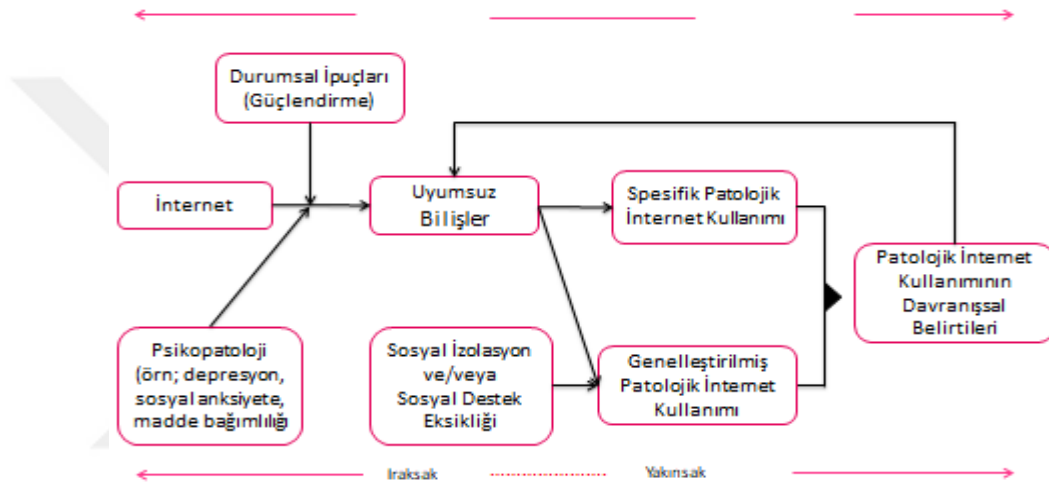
Durumsal İpuçları (Güçlendirme)

İnternet

Uyumsuz Bilişler

Spesifik Patolojik İnternet Kullanımı

Patolojik İnternet Kullanımının Davranışsal Belirtileri

Psikopatoloji (örn; depresyon, sosyal anksiyete, madde bağımlılığı

Sosyal İzolasyon ve/veya Sosyal Destek Eksikliği

Genelleştirilmiş Patolojik İnternet Kullanımı

Iraksak

Yakınsak